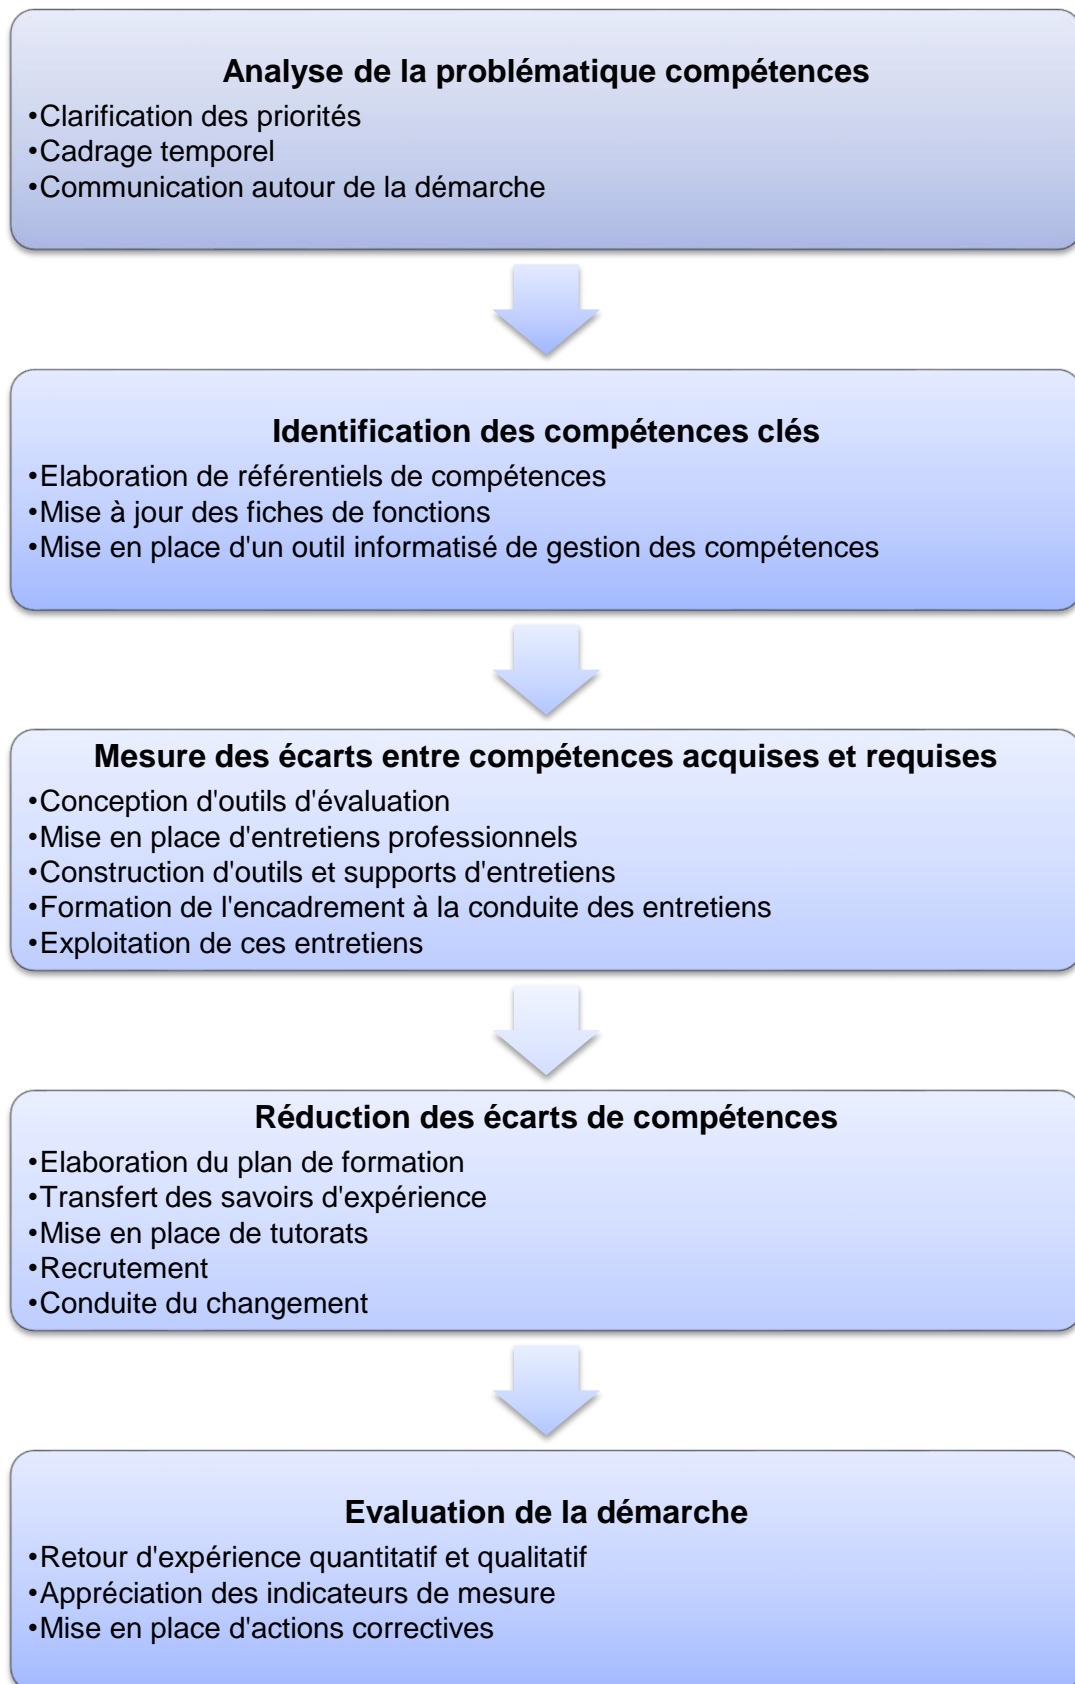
Analyse de la problématique compétences
•Clarification des priorités
•Cadrage temporel
•Communication autour de la démarche

Identification des compétences clés
•Elaboration de référentiels de compétences
•Mise à jour des fiches de fonctions
•Mise en place d'un outil informatisé de gestion des compétences

Mesure des écarts entre compétences acquises et requises
•Conception d'outils d'évaluation
•Mise en place d'entretiens professionnels
•Construction d'outils et supports d'entretiens
•Formation de l'encadrement à la conduite des entretiens
•Exploitation de ces entretiens

Réduction des écarts de compétences
•Elaboration du plan de formation
•Transfert des savoirs d'expérience
•Mise en place de tutorats
•Recrutement
•Conduite du changement

Evaluation de la démarche
•Retour d'expérience quantitatif et qualitatif
•Appréciation des indicateurs de mesure
•Mise en place d'actions correctives